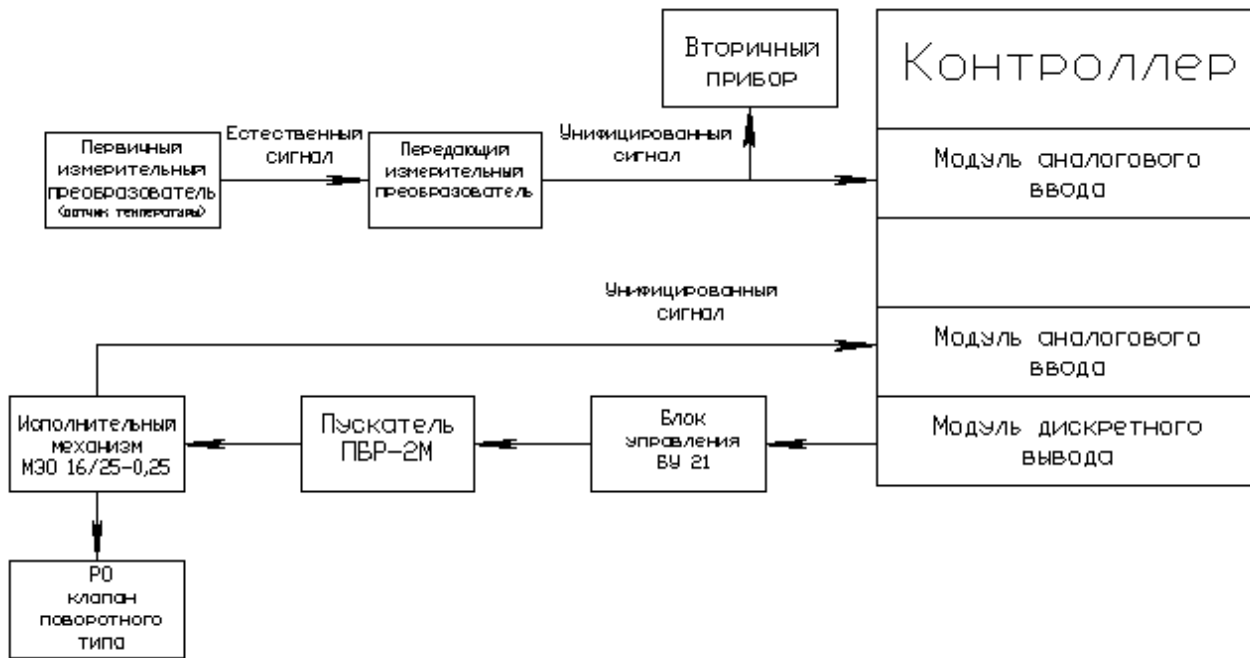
Вторичный прибор

Контроллер

Первичный измерительный преобразователь (датчик температуры)

Естественный сигнал

Передающий измерительный преобразователь

Унифицированный сигнал

Модуль аналогового ввода

Унифицированный сигнал

Модуль аналогового ввода

Исполнительный механизм МЭО 16/25-0,25

Пускатель ПБР-2М

Блок управления БУ 21

Модуль дискретного вывода

РО клапан поворотного типа